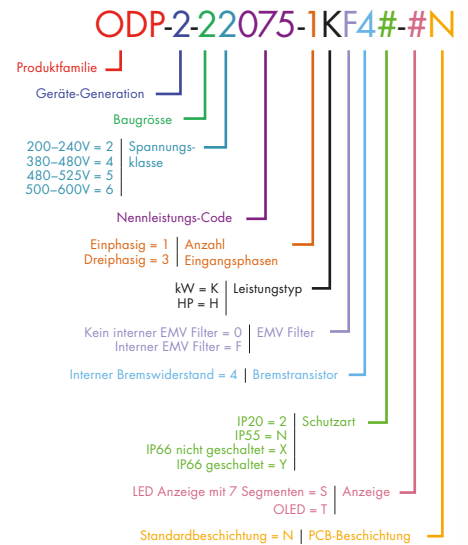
ODP-2-22075-1KF4#-#N

Produktfamilie

Geräte-Generation

Baugrösse

200–240V = 2
380–480V = 4
480–525V = 5
500–600V = 6
Spannungsklasse

Nennleistungs-Code

Einphasig = 1
Dreiphasig = 3
Anzahl Eingangsphasen

kW = K
HP = H
Leistungstyp

Kein interner EMV Filter = 0
Interner EMV Filter = F
EMV Filter

Interner Bremswiderstand = 4 | Bremstransistor

IP20 = 2
IP55 = N
IP66 nicht geschaltet = X
IP66 geschaltet = Y
Schutzart

LED Anzeige mit 7 Segmenten = S
OLED = T
Anzeige

Standardbeschichtung = N | PCB-Beschichtung